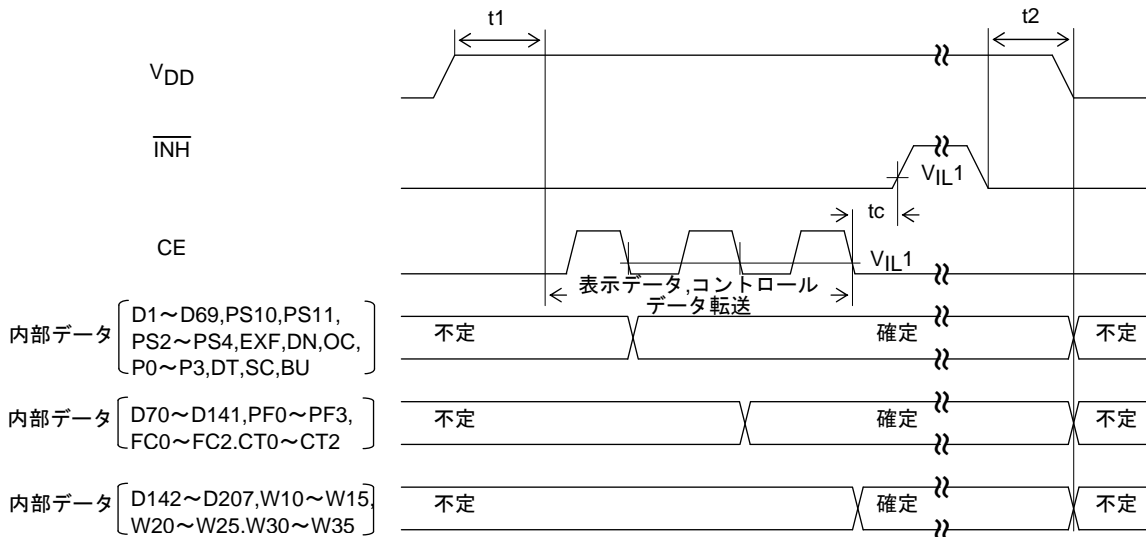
t1

t2

$V_{DD}$

$\overline{INH}$

$V_{IL}1$

tc

CE

$V_{IL}1$

表示データ,コントロールデータ転送

内部データ D1～D69,PS10,PS11, PS2～PS4,EXF,DN,OC, P0～P3,DT,SC,BU

不定

確定

不定

内部データ D70～D141,PF0～PF3, FC0～FC2.CT0～CT2

不定

確定

不定

内部データ D142～D207,W10～W15, W20～W25.W30～W35

不定

確定

不定